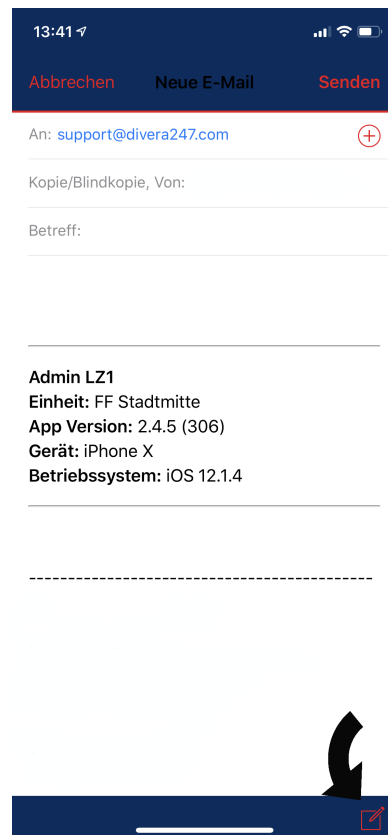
13:41

Abbrechen Neue E-Mail Senden

An: support@divera247.com

Kopie/Blindkopie, Von:

Betreff:

**Admin LZ1**
**Einheit:** FF Stadtmitte
**App Version:** 2.4.5 (306)
**Gerät:** iPhone X
**Betriebssystem:** iOS 12.1.4

------------------------------------------